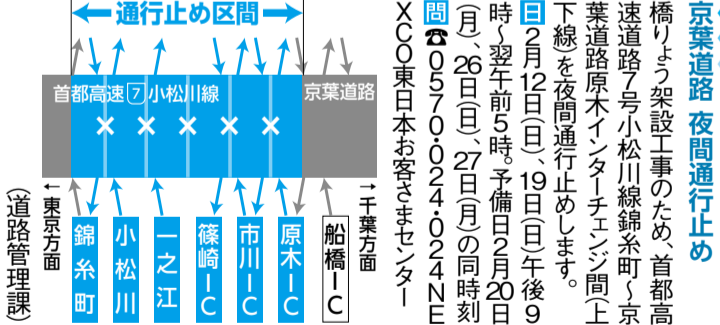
京葉道路　夜間通行止め

橋りょう架設工事のため、首都高速道路7号小松川線錦糸町～京葉道路原木インターチェンジ間（上下線）を夜間通行止めします。

日 2月12日（日）、19日（日）午後9時～翌午前5時。予備日2月20日（月）、26日（日）、27日（月）の同時刻

問 ☎0570・024・024 NEXCO東日本お客さまセンター

通行止め区間

首都高速 7 小松川線

京葉道路

← 東京方面

→ 千葉方面

錦糸町

小松川

一之江

篠崎IC

市川IC

原木IC

船橋IC

（道路管理課）